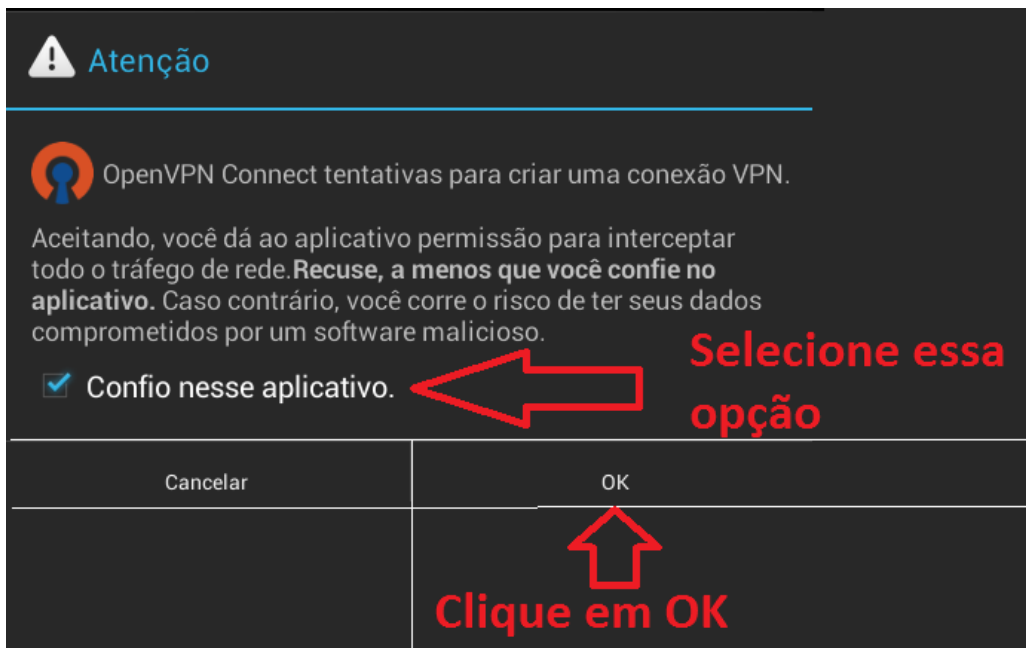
Atenção

OpenVPN Connect tentativas para criar uma conexão VPN.

Aceitando, você dá ao aplicativo permissão para interceptar todo o tráfego de rede.Recuse, a menos que você confie no aplicativo. Caso contrário, você corre o risco de ter seus dados comprometidos por um software malicioso.

Confio nesse aplicativo.

Selecione essa opção

Cancelar

OK

Clique em OK